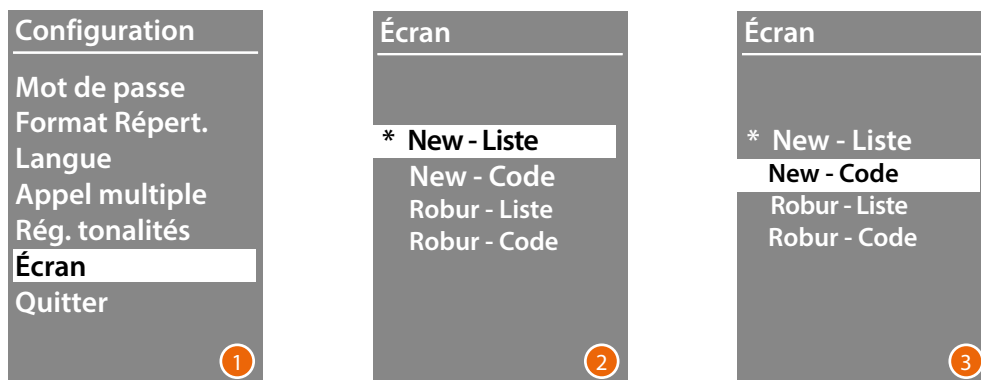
Configuration

Mot de passe
Format Répert.
Langue
Appel multiple
Rég. tonalités
Écran
Quitter

1

Écran

* New - Liste
New - Code
Robur - Liste
Robur - Code

2

Écran

* New - Liste
New - Code
Robur - Liste
Robur - Code

3